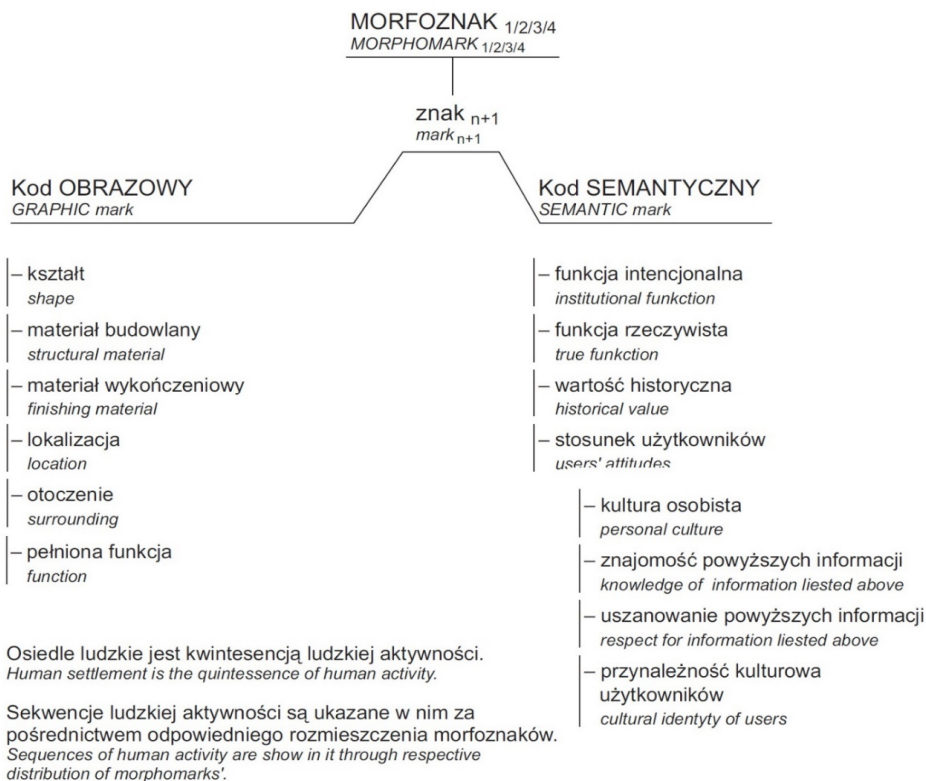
MORFOZNAK $_{1/2/3/4}$
MORPHOMARK $_{1/2/3/4}$

znak $_{n+1}$
mark $_{n+1}$

Kod OBRAZOWY
GRAPHIC mark

Kod SEMANTYCZNY
SEMANTIC mark

– kształt
shape

– materiał budowlany
structural material

– materiał wykończeniowy
finishing material

– lokalizacja
location

– otoczenie
surrounding

– pełniona funkcja
function

– funkcja intencjonalna
institutional funkction

– funkcja rzeczywista
true funkction

– wartość historyczna
historical value

– stosunek użytkowników
users' attitudes

– kultura osobista
personal culture

– znajomość powyższych informacji
knowledge of information liested above

– uszanowanie powyższych informacji
respect for information liested above

– przynależność kulturowa użytkowników
cultural identyty of users

Osiedle ludzkie jest kwintesencją ludzkiej aktywności.
Human settlement is the quintessence of human activity.

Sekwencje ludzkiej aktywności są ukazane w nim za pośrednictwem odpowiedniego rozmieszczenia morfoznaków.
Sequences of human activity are show in it through respective distribution of morphomarks'.